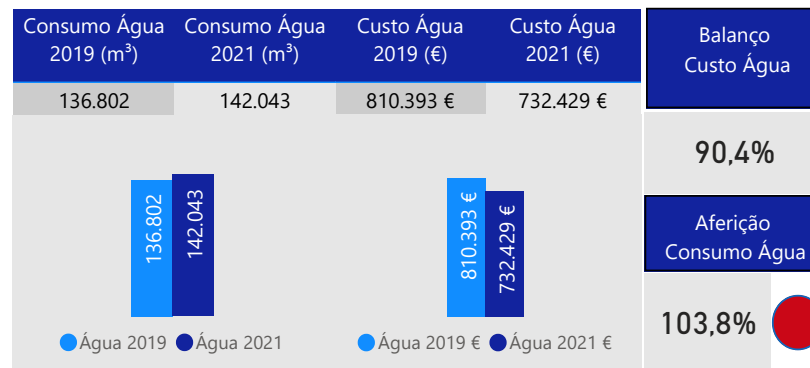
| Consumo Água 2019 (m³) | Consumo Água 2021 (m³) | Custo Água 2019 (€) | Custo Água 2021 (€) |
|---|---|---|---|
| 136.802 | 142.043 | 810.393 € | 732.429 € |

Balanço Custo Água

90,4%

136.802
142.043

Água 2019 Água 2021

810.393 €
732.429 €

Água 2019 € Água 2021 €

Aferição Consumo Água

103,8%